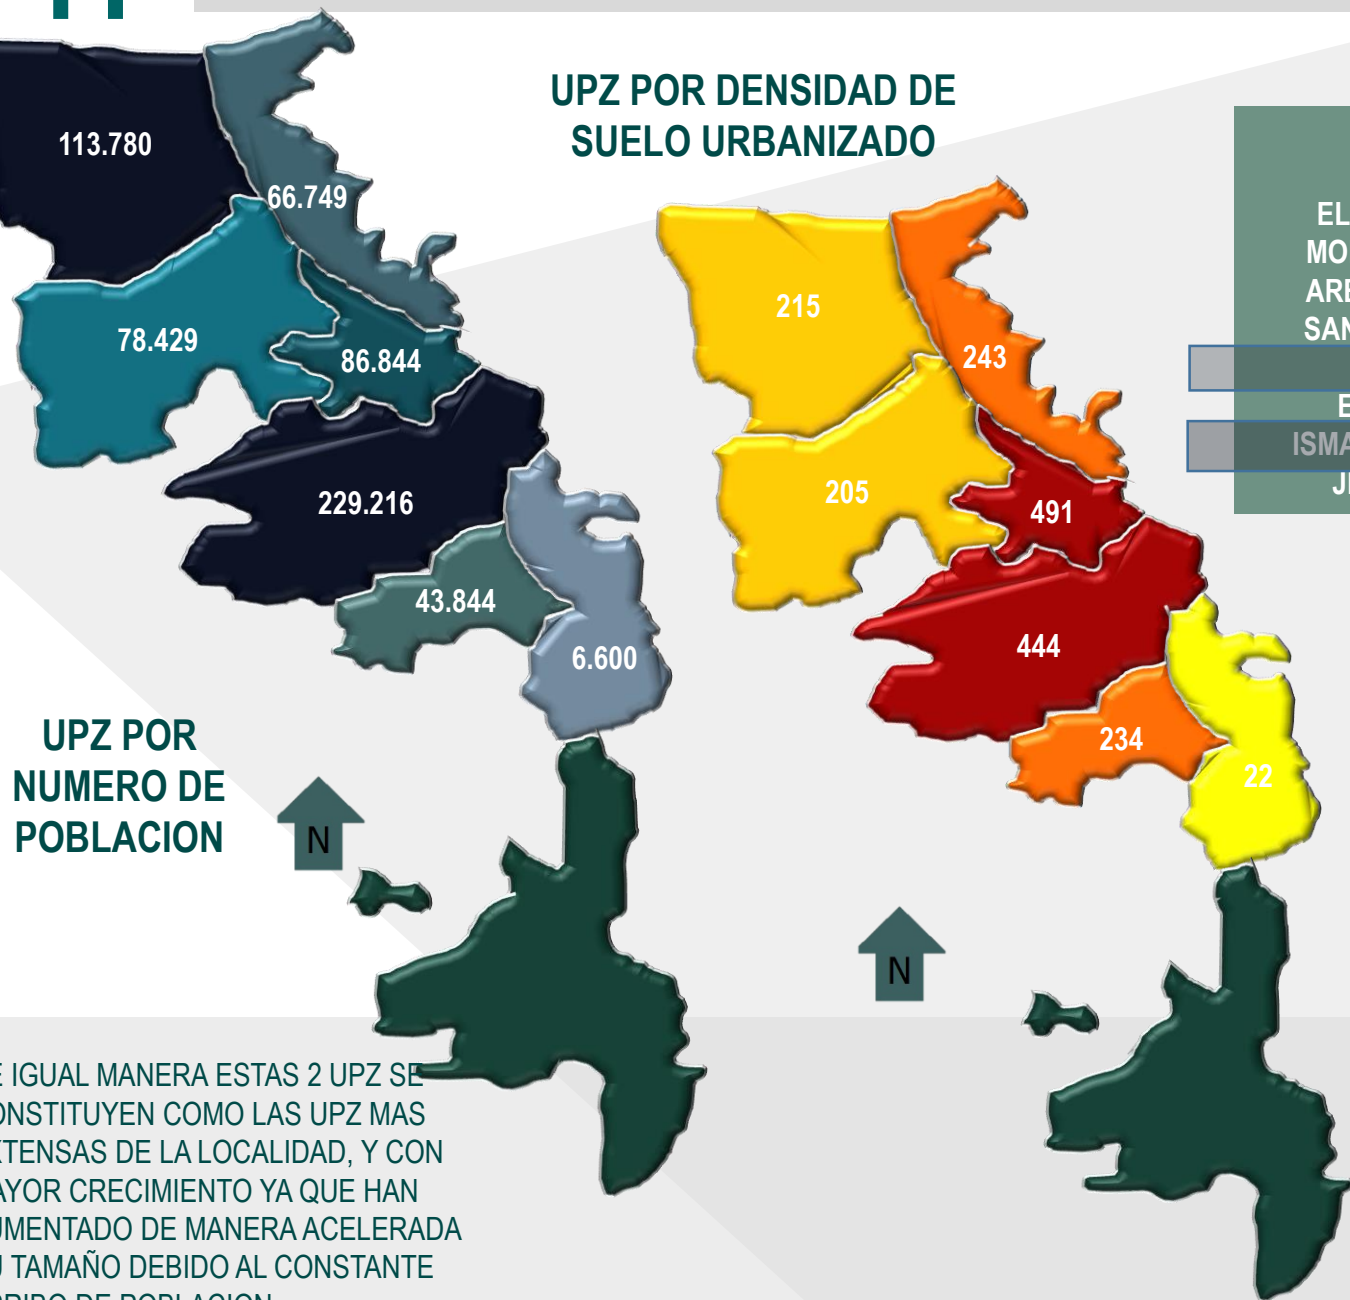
113.780

66.749

78.429

86.844

229.216

43.844

6.600

UPZ POR NUMERO DE POBLACION

N

UPZ POR DENSIDAD DE SUELO URBANIZADO

215

243

205

491

444

234

22

N

EL
MO
ARE
SAN
E
ISMA
JI

E IGUAL MANERA ESTAS 2 UPZ SE ONSTITUYEN COMO LAS UPZ MAS TENSAS DE LA LOCALIDAD, Y CON AYOR CRECIMIENTO YA QUE HAN UMENTADO DE MANERA ACELERADA J TAMAÑO DEBIDO AL CONSTANTE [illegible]